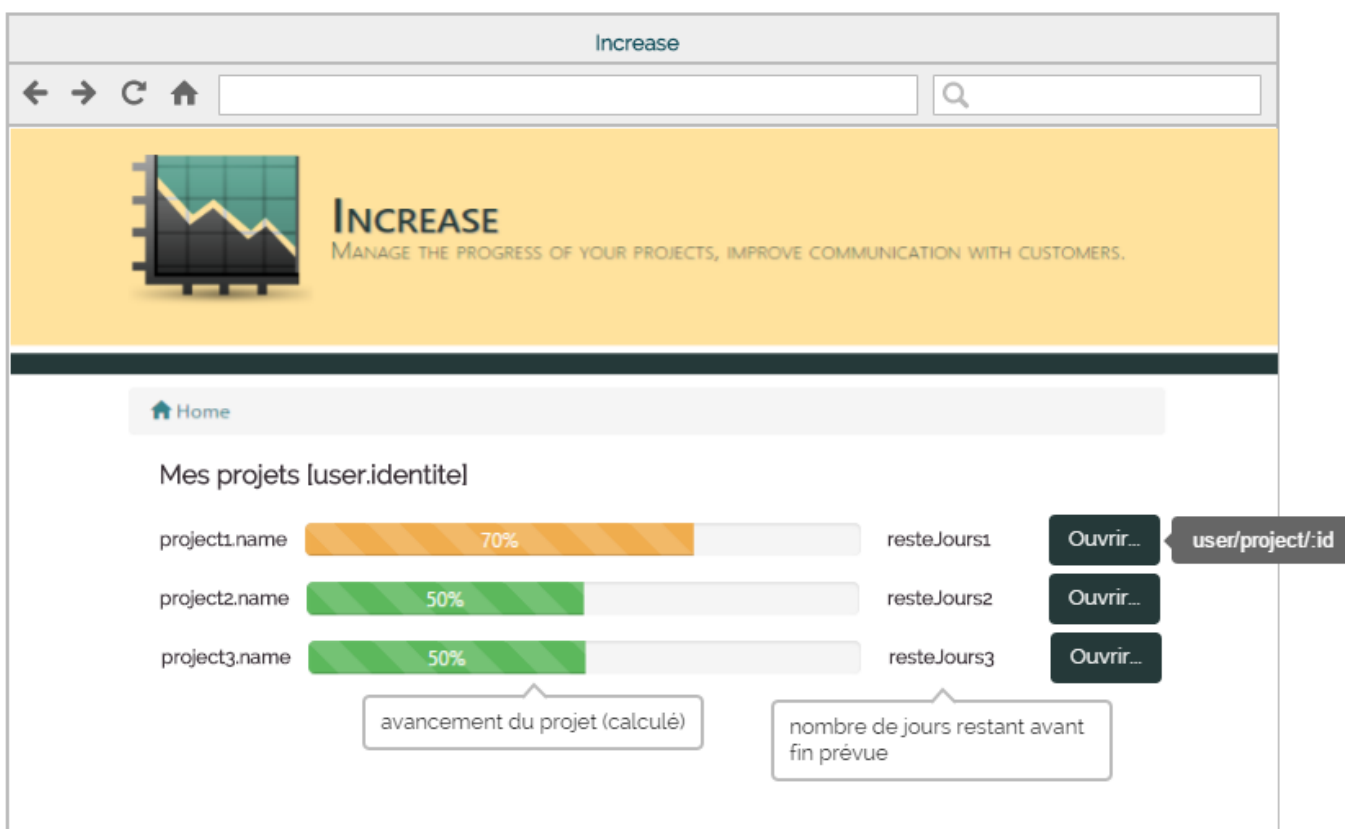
Increase

INCREASE
MANAGE THE PROGRESS OF YOUR PROJECTS, IMPROVE COMMUNICATION WITH CUSTOMERS.

Home

Mes projets [user.identite]

project1.name 70% resteJours1 Ouvrir... user/project/:id

project2.name 50% resteJours2 Ouvrir...

project3.name 50% resteJours3 Ouvrir...

avancement du projet (calculé)

nombre de jours restant avant fin prévue